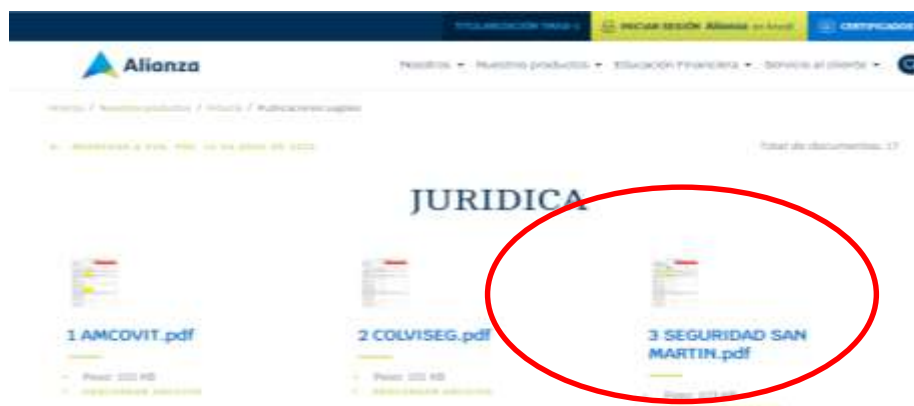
TITULARIZACIÓN TAKA 3 | INICIAR SESIÓN Alianza en línea | CERTIFICADOS

Alianza

Nosotros ▾ Nuestros productos ▾ Educación Financiera ▾ Servicio al cliente ▾

Inicio / Nuestros productos / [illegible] / Publicaciones legales

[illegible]

Total de documentos: 17

JURIDICA

1 AMCOVIT.pdf

Peso: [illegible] KB
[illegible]

2 COLVISEG.pdf

Peso: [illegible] KB
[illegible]

3 SEGURIDAD SAN MARTIN.pdf

Peso: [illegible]